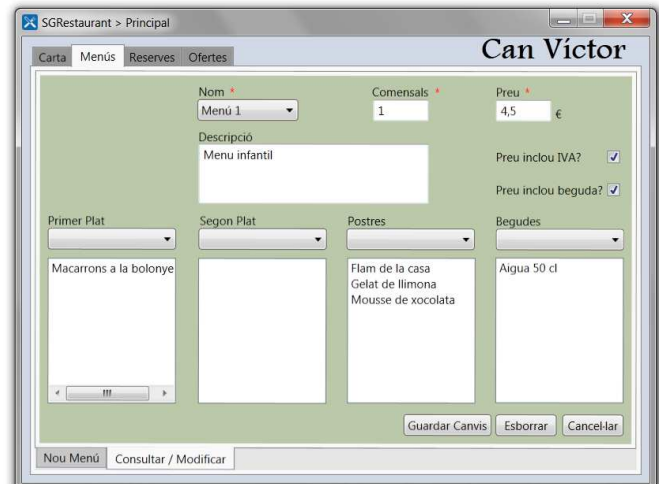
SGRestaurant > Principal

Carta Menús Reserves Ofertes

Can Víctor

Nom *
Menú 1

Comensals *
1

Preu *
4,5 €

Descripció
Menu infantil

Preu inclou IVA? ✓

Preu inclou beguda? ✓

Primer Plat

Segon Plat

Postres

Begudes

Macarrons a la bolonye

Flam de la casa
Gelat de llimona
Mousse de xocolata

Aigua 50 cl

Guardar Canvis Esborrar Cancel·lar

Nou Menú Consultar / Modificar